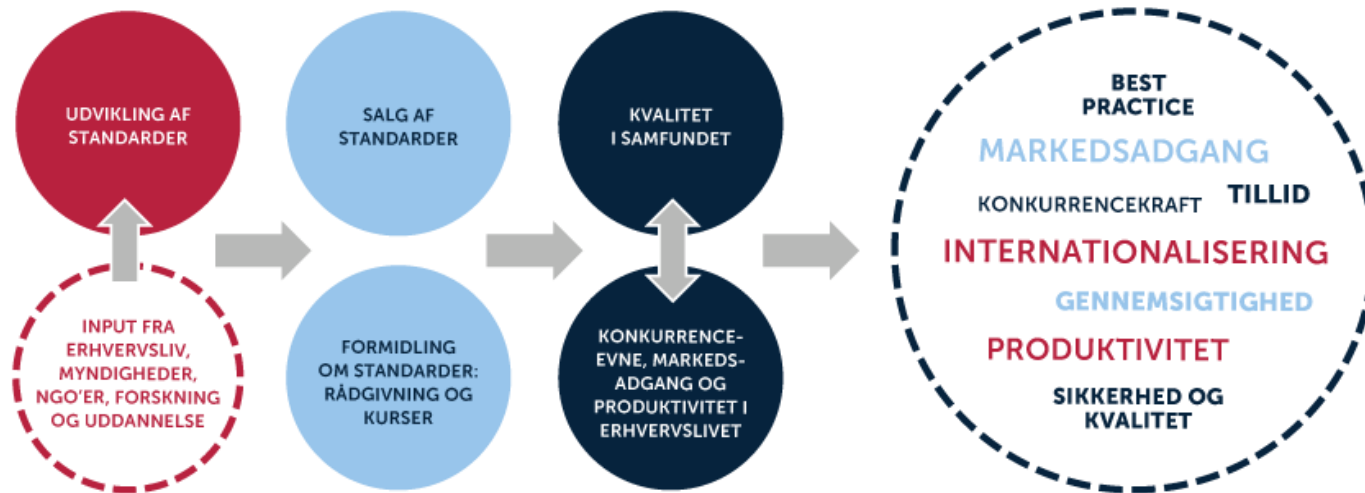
UDVIKLING AF STANDARDER

INPUT FRA ERHVERVSLIV, MYNDIGHEDER, NGO'ER, FORSKNING OG UDDANNELSE

SALG AF STANDARDER

FORMIDLING OM STANDARDER: RÅDGIVNING OG KURSER

KVALITET I SAMFUNDET

KONKURRENCEEVNE, MARKEDSADGANG OG PRODUKTIVITET I ERHVERVSLIVET

BEST PRACTICE

MARKEDSADGANG

KONKURRENCEKRAFT

TILLID

INTERNATIONALISERING

GENNEMSIGTIGHED

PRODUKTIVITET

SIKKERHED OG KVALITET